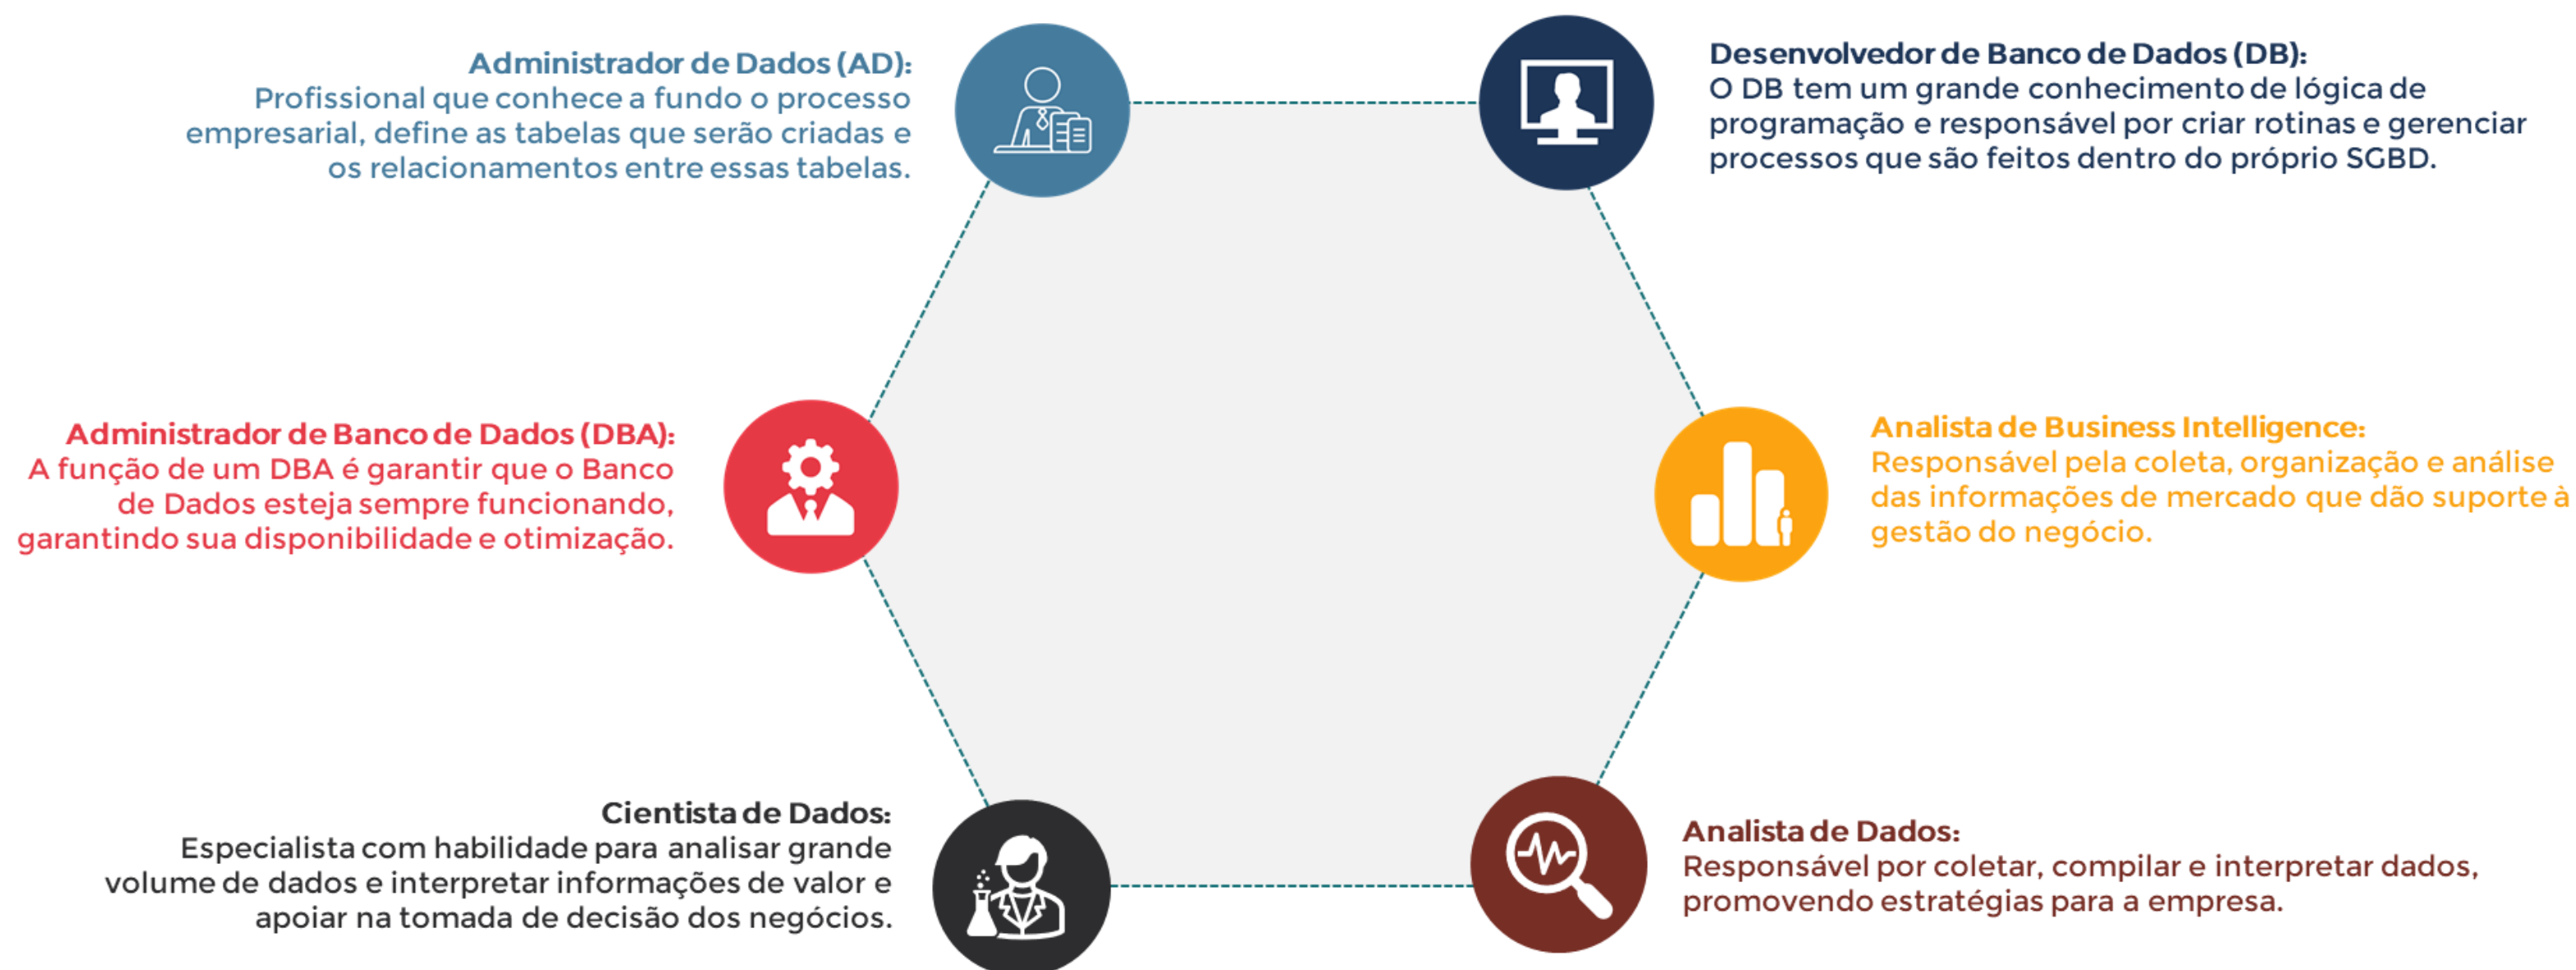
Administrador de Dados (AD):
Profissional que conhece a fundo o processo empresarial, define as tabelas que serão criadas e os relacionamentos entre essas tabelas.

Desenvolvedor de Banco de Dados (DB):
O DB tem um grande conhecimento de lógica de programação e responsável por criar rotinas e gerenciar processos que são feitos dentro do próprio SGBD.

Administrador de Banco de Dados (DBA):
A função de um DBA é garantir que o Banco de Dados esteja sempre funcionando, garantindo sua disponibilidade e otimização.

Analista de Business Intelligence:
Responsável pela coleta, organização e análise das informações de mercado que dão suporte à gestão do negócio.

Cientista de Dados:
Especialista com habilidade para analisar grande volume de dados e interpretar informações de valor e apoiar na tomada de decisão dos negócios.

Analista de Dados:
Responsável por coletar, compilar e interpretar dados, promovendo estratégias para a empresa.